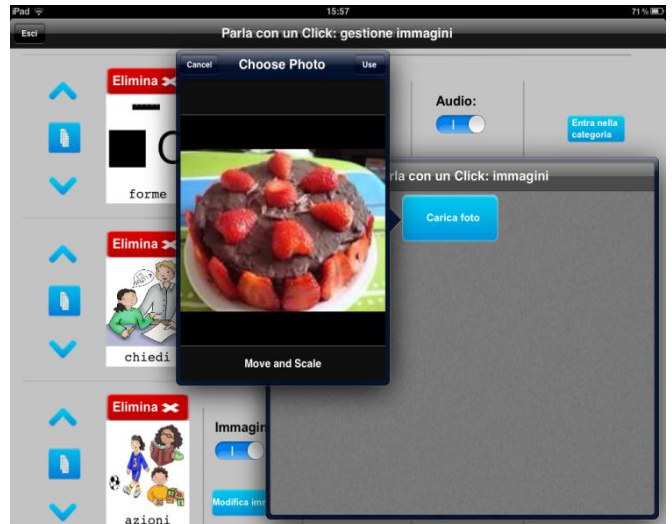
iPad
15:57
71 %

Esci
Parla con un Click: gestione immagini

Elimina
forme

Audio:
I

Entra nella categoria

Elimina
chiedi

Elimina
azioni

Immagin
I
Modifica imm

Cancel
Choose Photo
Use

Move and Scale

rla con un Click: immagini

Carica foto